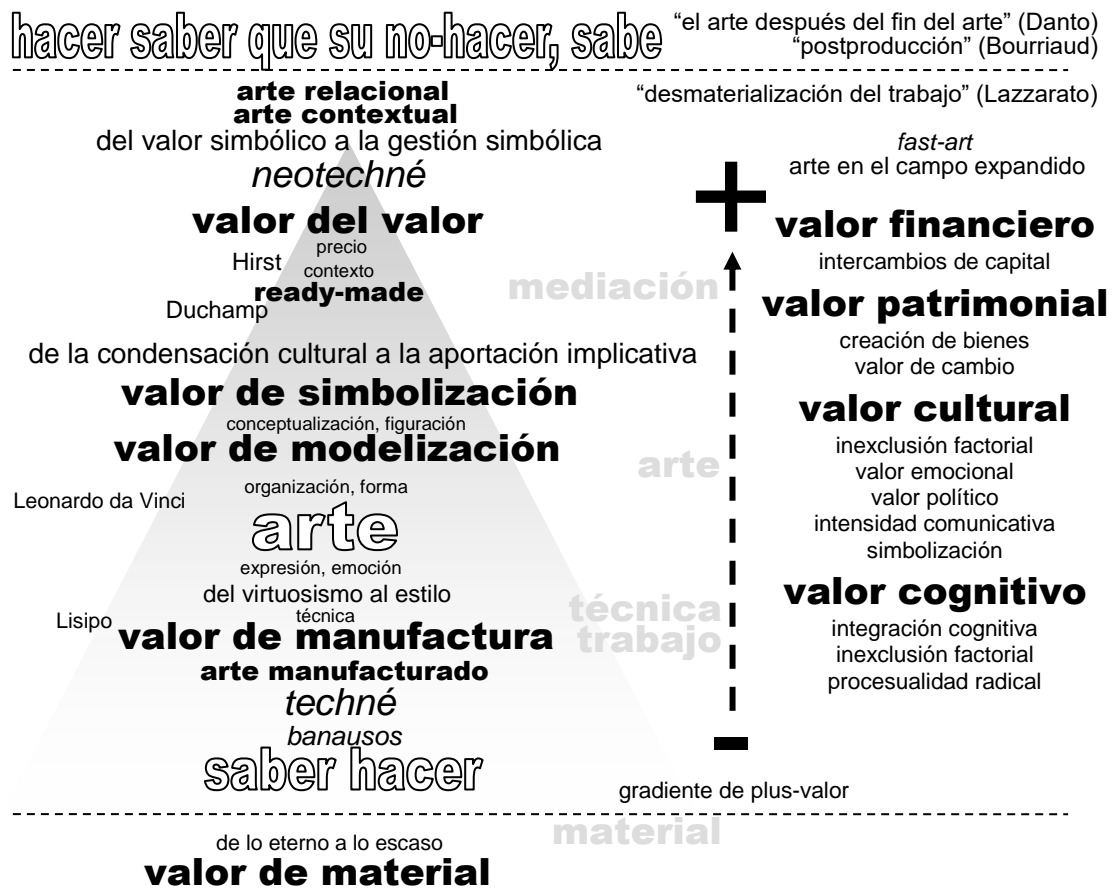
hacer saber que su no-hacer, sabe

"el arte después del fin del arte" (Danto)
"postproducción" (Bourriaud)

arte relacional
arte contextual
del valor simbólico a la gestión simbólica
neotechné

"desmaterialización del trabajo" (Lazzarato)

fast-art
arte en el campo expandido

+

valor del valor
Hirst
precio
contexto
ready-made
Duchamp

mediación

valor financiero
intercambios de capital
valor patrimonial
creación de bienes
valor de cambio

de la condensación cultural a la aportación implicativa
valor de simbolización
conceptualización, figuración
valor de modelización
Leonardo da Vinci
organización, forma
arte
expresión, emoción
del virtuosismo al estilo
técnica
Lisipo
valor de manufactura
arte manufacturado
techné
banausos
saber hacer

arte

técnica
trabajo

valor cultural
inexclusión factorial
valor emocional
valor político
intensidad comunicativa
simbolización
valor cognitivo
integración cognitiva
inexclusión factorial
procesualidad radical

-

gradiente de plus-valor

material

de lo eterno a lo escaso
valor de material